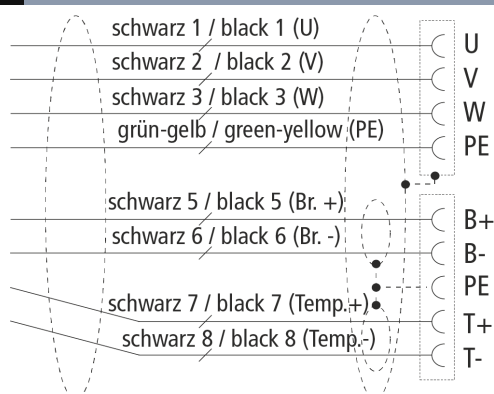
schwarz 1 / black 1 (U)
schwarz 2 / black 2 (V)
schwarz 3 / black 3 (W)
grün-gelb / green-yellow (PE)

U
V
W
PE

schwarz 5 / black 5 (Br. +)
schwarz 6 / black 6 (Br. -)
schwarz 7 / black 7 (Temp.+)
schwarz 8 / black 8 (Temp.-)

B+
B-
PE
T+
T-